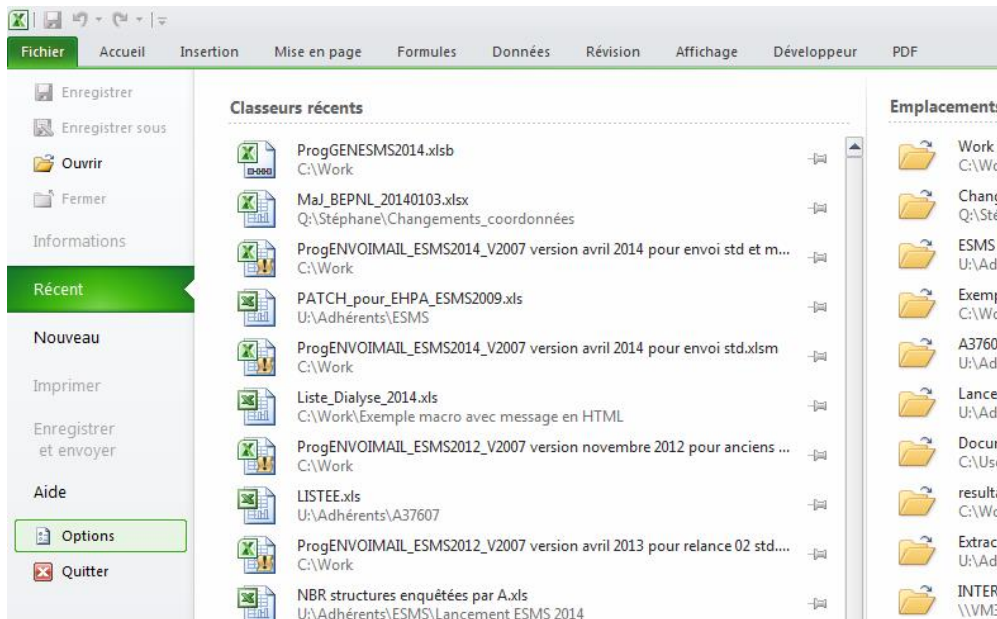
Fichier Accueil Insertion Mise en page Formules Données Révision Affichage Développeur PDF

Enregistrer
Enregistrer sous
Ouvrir
Fermer
Informations
Récent
Nouveau
Imprimer
Enregistrer et envoyer
Aide
Options
Quitter

Classeurs récents

ProgGENESMS2014.xlsb
C:\Work

MaJ_BEPNL_20140103.xlsx
Q:\Stéphane\Changements_coordonnées

ProgENVOIMAIL_ESMS2014_V2007 version avril 2014 pour envoi std et m...
C:\Work

PATCH_pour_EHPA_ESMS2009.xls
U:\Adhérents\ESMS

ProgENVOIMAIL_ESMS2014_V2007 version avril 2014 pour envoi std.xlsm
C:\Work

Liste_Dialyse_2014.xls
C:\Work\Exemple macro avec message en HTML

ProgENVOIMAIL_ESMS2012_V2007 version novembre 2012 pour anciens ...
C:\Work

LISTEE.xls
U:\Adhérents\A37607

ProgENVOIMAIL_ESMS2012_V2007 version avril 2013 pour relance 02 std....
C:\Work

NBR structures enquêtées par A.xls
U:\Adhérents\ESMS\Lancement ESMS 2014

Emplacements

Work
C:\Wo

Chang
Q:\Sté

ESMS
U:\Ad

Exemp
C:\Wo

A3760
U:\Ad

Lance
U:\Ad

Docur
C:\Use

resulta
C:\Wo

Extrac
U:\Ad

INTER
\\VM3